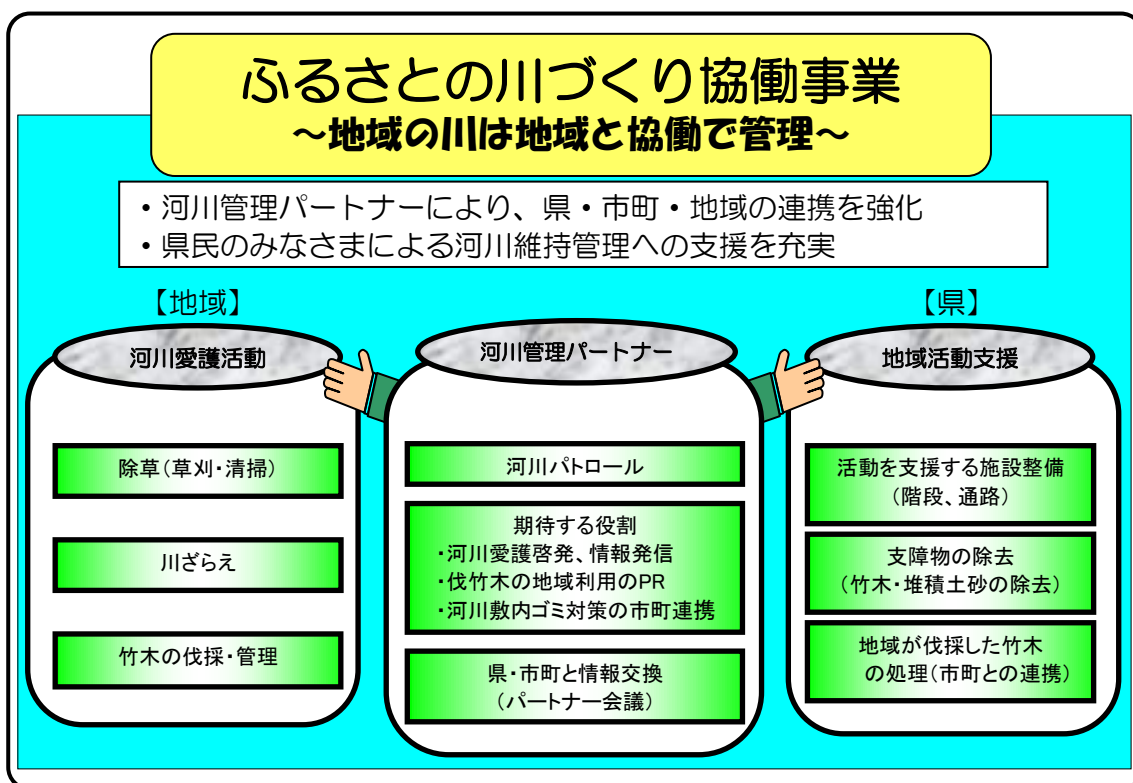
ふるさとの川づくり協働事業
～地域の川は地域と協働で管理～

・河川管理パートナーにより、県・市町・地域の連携を強化
・県民のみなさまによる河川維持管理への支援を充実

【地域】

河川愛護活動

除草(草刈・清掃)

川ざらえ

竹木の伐採・管理

河川管理パートナー

河川パトロール

期待する役割
・河川愛護啓発、情報発信
・伐竹木の地域利用のPR
・河川敷内ゴミ対策の市町連携

県・市町と情報交換
(パートナー会議)

【県】

地域活動支援

活動を支援する施設整備
(階段、通路)

支障物の除去
(竹木・堆積土砂の除去)

地域が伐採した竹木
の処理(市町との連携)